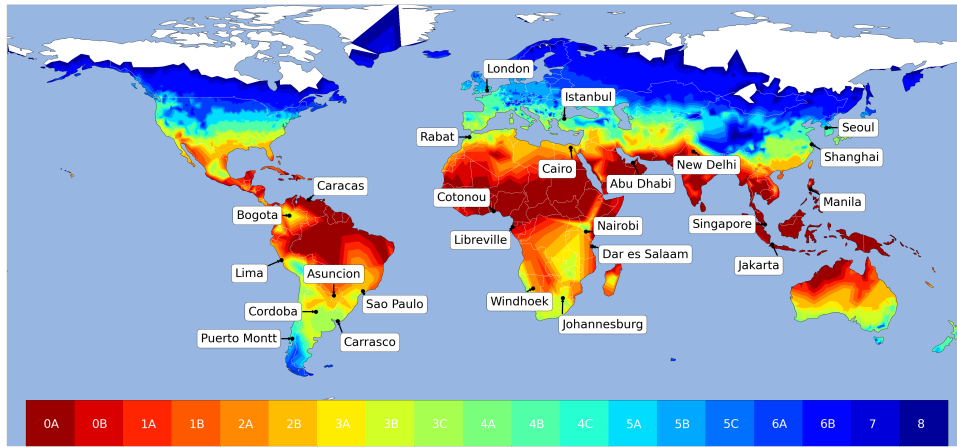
London
Istanbul
Rabat
Seoul
Cairo
New Delhi
Shanghai
Abu Dhabi
Caracas
Cotonou
Manila
Bogota
Nairobi
Singapore
Libreville
Dar es Salaam
Lima
Jakarta
Asuncion
Sao Paulo
Windhoek
Cordoba
Johannesburg
Puerto Montt
Carrasco

| 0A | 0B | 1A | 1B | 2A | 2B | 3A | 3B | 3C | 4A | 4B | 4C | 5A | 5B | 5C | 6A | 6B | 7 | 8 |
|---|---|---|---|---|---|---|---|---|---|---|---|---|---|---|---|---|---|---|